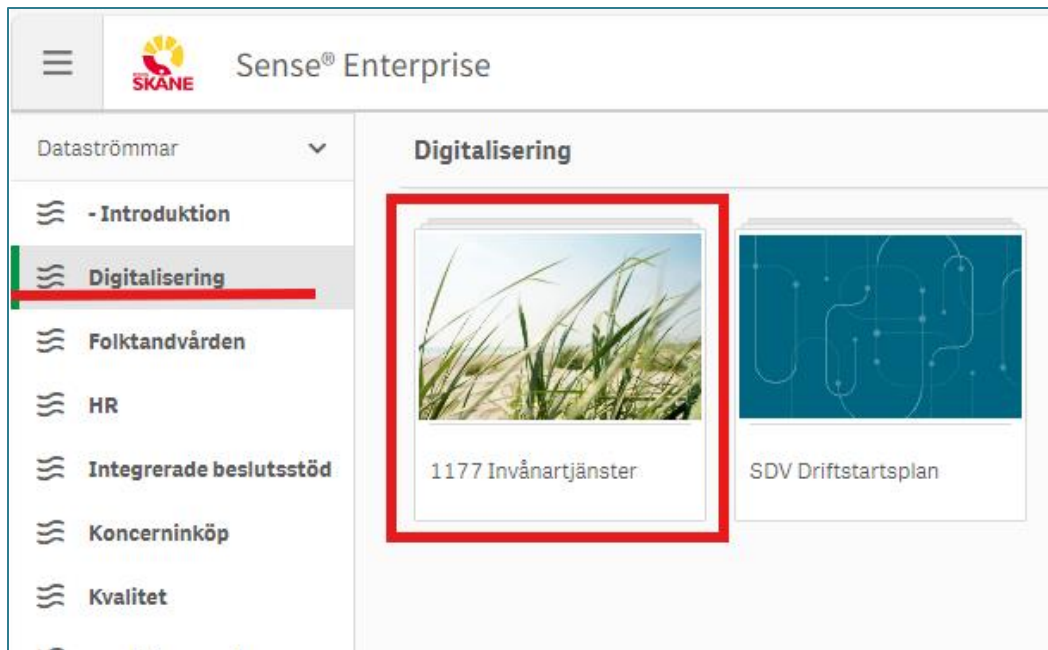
Region SKÅNE

Sense® Enterprise

Dataströmmar

- Introduktion

Digitalisering

Folktandvården

HR

Integrerade beslutsstöd

Koncerninköp

Kvalitet

Digitalisering

1177 Invånartjänster

SDV Driftstartsplan